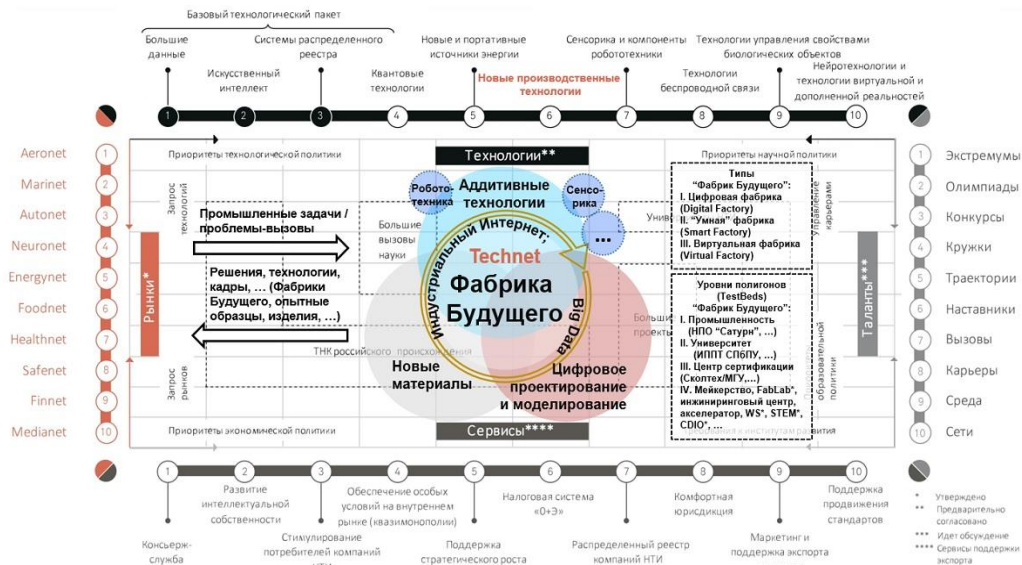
Базовый технологический пакет

Большие данные
Искусственный интеллект
Системы распределенного реестра
Квантовые технологии
Новые и портативные источники энергии
Новые производственные технологии
Сенсорика и компоненты робототехники
Технологии беспроводной связи
Технологии управления свойствами биологических объектов
Нейротехнологии и технологии виртуальной и дополненной реальностей

1 2 3 4 5 6 7 8 9 10

Aeronet 1
Marinet 2
Autonet 3
Neuronet 4
Energynet 5
Foodnet 6
Healthnet 7
Safenet 8
Finnet 9
Medianet 10

Рынки*

Приоритеты технологической политики
Технологии**
Приоритеты научной политики

Запрос технологий
Промышленные задачи / проблемы-вызовы
Решения, технологии, кадры, … (Фабрики Будущего, опытные образцы, изделия, …)
Запрос рынков
Большие вызовы науки
ТНК российского происхождения

Робото-техника
Аддитивные технологии
Сенсо-рика
...
Индустриальный Интернет,
Technet
Фабрика Будущего
Big Data
Новые материалы
Цифровое проектирование и моделирование

Унив
Больш проекты

Типы "Фабрик Будущего":
I. Цифровая фабрика (Digital Factory)
II. "Умная" фабрика (Smart Factory)
III. Виртуальная фабрика (Virtual Factory)

Уровни полигонов (TestBeds) "Фабрик Будущего":
I. Промышленность (НПО "Сатурн", …)
II. Университет (ИППТ СПБПУ, …)
III. Центр сертификации (Сколтех/МГУ,…)
IV. Мейкерство, FabLab*, инжиниринговый центр, акселератор, WS*, STEM*, CDIO*, …

управление карьерами
образовательные
Приоритеты экономической политики
Сервисы****
институтам развития

Таланты***

1 Экстремумы
2 Олимпиады
3 Конкурсы
4 Кружки
5 Траектории
6 Наставники
7 Вызовы
8 Карьеры
9 Среда
10 Сети

1 2 3 4 5 6 7 8 9 10
Консьерж-служба
Развитие интеллектуальной собственности
Стимулирование потребителей компаний НТИ
Обеспечение особых условий на внутреннем рынке (квазимонополии)
Поддержка стратегического роста
Налоговая система «0+Э»
Распределенный реестр компаний НТИ
Комфортная юрисдикция
Маркетинг и поддержка экспорта
Поддержка продвижения стандартов

* Утверждено
** Предварительно согласовано
*** Идет обсуждение
**** Сервисы поддержки экспорта